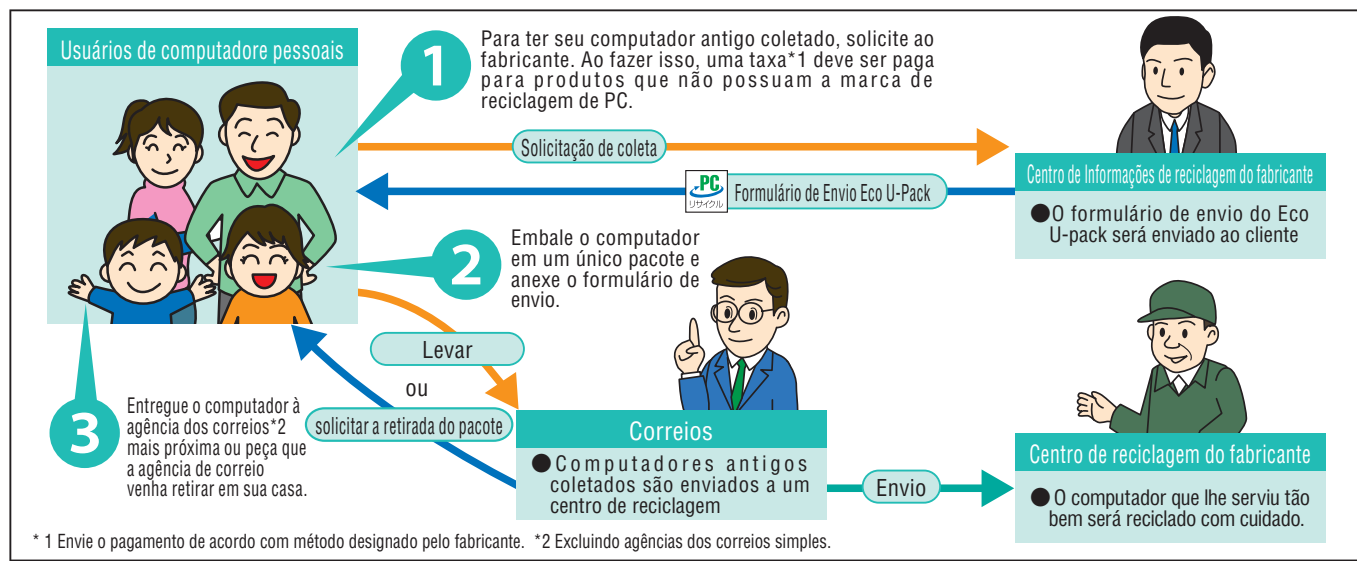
Usuários de computadore pessoais

1

Para ter seu computador antigo coletado, solicite ao fabricante. Ao fazer isso, uma taxa*1 deve ser paga para produtos que não possuam a marca de reciclagem de PC.

Solicitação de coleta

Centro de Informações de reciclagem do fabricante

●O formulário de envio do Eco U-pack será enviado ao cliente

PC リサイクル

Formulário de Envio Eco U-Pack

2

Embale o computador em um único pacote e anexe o formulário de envio.

Levar

ou

solicitar a retirada do pacote

3

Entregue o computador à agência dos correios*2 mais próxima ou peça que a agência de correio venha retirar em sua casa.

Correios

●Computadores antigos coletados são enviados a um centro de reciclagem

Envio

Centro de reciclagem do fabricante

●O computador que lhe serviu tão bem será reciclado com cuidado.

* 1 Envie o pagamento de acordo com método designado pelo fabricante. *2 Excluindo agências dos correios simples.